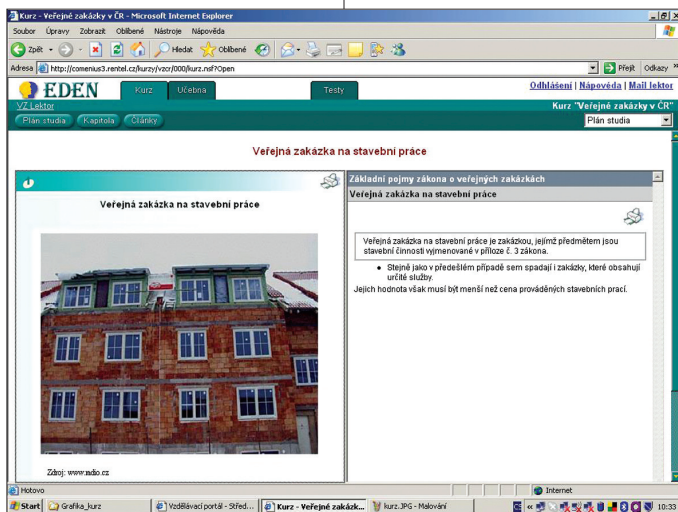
Kurz - Veřejné zakázky v ČR - Microsoft Internet Explorer

Soubor Úpravy Zobrazit Oblíbené Nástroje Nápověda

Zpět Hledat Oblíbené

Adresa http://comenius3.rentel.cz/kurzy/vzcr/000/kurz.nsf?Open

Přejít Odkazy

EDEN

Kurz Učebna Testy

Odhlášení | Nápověda | Mail lektor

VZ Lektor

Kurz "Veřejné zakázky v ČR"

Plán studia Kapitola Články

Plán studia

Veřejná zakázka na stavební práce

Veřejná zakázka na stavební práce

Zdroj: www.mdio.cz

Základní pojmy zákona o veřejných zakázkách

Veřejná zakázka na stavební práce

Veřejná zakázka na stavební práce je zakázkou, jejímž předmětem jsou stavební činnosti vyjmenované v příloze č. 3 zákona.

- Stejně jako v předešlém případě sem spadají i zakázky, které obsahují určité služby.

Jejich hodnota však musí být menší než cena prováděných stavebních prací.

Hotovo

Internet

Start Grafika_kurz Vzdělávací portál - Střed... Kurz - Veřejné zakázk... kurz.JPG - Malování 10:33